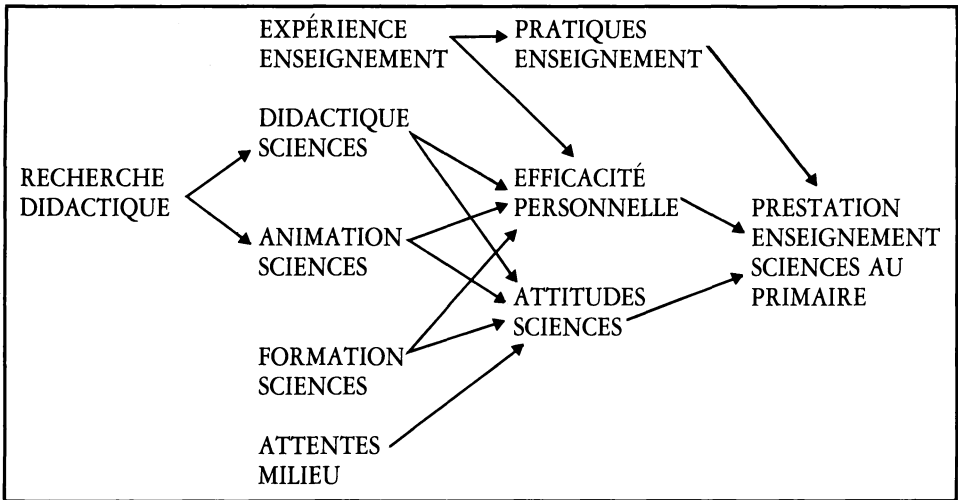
EXPÉRIENCE ENSEIGNEMENT

PRATIQUES ENSEIGNEMENT

DIDACTIQUE SCIENCES

RECHERCHE DIDACTIQUE

EFFICACITÉ PERSONNELLE

PRESTATION ENSEIGNEMENT SCIENCES AU PRIMAIRE

ANIMATION SCIENCES

ATTITUDES SCIENCES

FORMATION SCIENCES

ATTENTES MILIEU